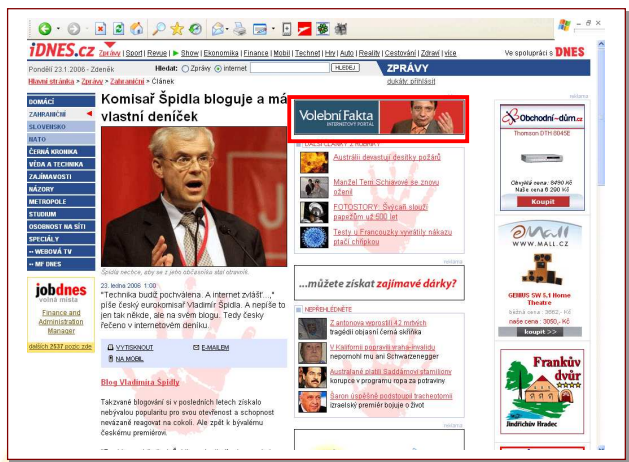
iDNES.cz Zprávy | Sport | Revue | ▶ Show | Ekonomika | Finance | Mobil | Technet | Hry | Auto | Reality | Cestování | Zdraví | více

Ve spolupráci s DNES

Pondělí 23.1.2006 · Zdeněk

Hledat: Zprávy internet HLEDEJ

ZPRÁVY

Hlavní stránka > Zprávy > Zahraniční > Článek

dukátý přihlásit

DOMÁCÍ
ZAHRANIČNÍ
SLOVENSKO
NATO
ČERNÁ KRONIKA
VĚDA A TECHNIKA
ZAJÍMAVOSTI
NÁZORY
METROPOLE
STUDIUM
OSOBNOST NA SÍTI
SPECIÁLY
» WEBOVÁ TV
» MF DNES

jobdnes
volná místa

Finance and Administration Manager

dalších 2537 pozic zde

Komisař Špidla bloguje a má vlastní deníček

Volební Fakta
INTERNETOVÝ PORTÁL

Špidla nechce, aby se z jeho občasníku stal otravník.

23. ledna 2006 1:00
"Technika budiž pochválena. A internet zvlášť...," píše český eurokomisař Vladimír Špidla. A nepíše to jen tak někde, ale na svém blogu. Tedy česky řečeno v internetovém deníku.

VYTISKNOUT
E-MAILEM
NA MOBIL

Blog Vladimíra Špidly

Takzvané blogování si v posledních letech získalo nebývalou popularitu pro svou otevřenost a schopnost nevázaně reagovat na cokoli. Ale zpět k bývalému českému premiérovi.

DALŠÍ ČLÁNKY Z RUBRIKY

Austrálii devastují desítky požárů
Manžel Terri Schiavové se znovu oženil
FOTOSTORY: Švýcaři slouží papežům už 500 let
Testy u Francouzky vyvrátily nákazu ptačí chřipkou

reklama

...můžete získat zajímavé dárky?

NEPŘEHLÉDNĚTE

Z antonova vyprostili 42 mrtvých
tragédii objasní černá skříňka
V Kalifornii popravili vraha-invalidu
nepomohl mu ani Schwarzenegger
Australané platili Saddámovi stamiliony
korupce v programu ropa za potraviny
Šaron úspěšně podstoupil tracheotomii
izraelský premiér bojuje o život

reklama

Obchodní-dům.cz
Thomson DTH 8045E
Obvyklá cena: 9490 Kč
Naše cena: 6 290 Kč
Koupit

www.MALL.cz
GENIUS SW 5.1 Home Theatre
běžná cena: 3862,- Kč
naše cena: 3080,- Kč
koupit >>

Frankův dvůr
Jindřichův Hradec